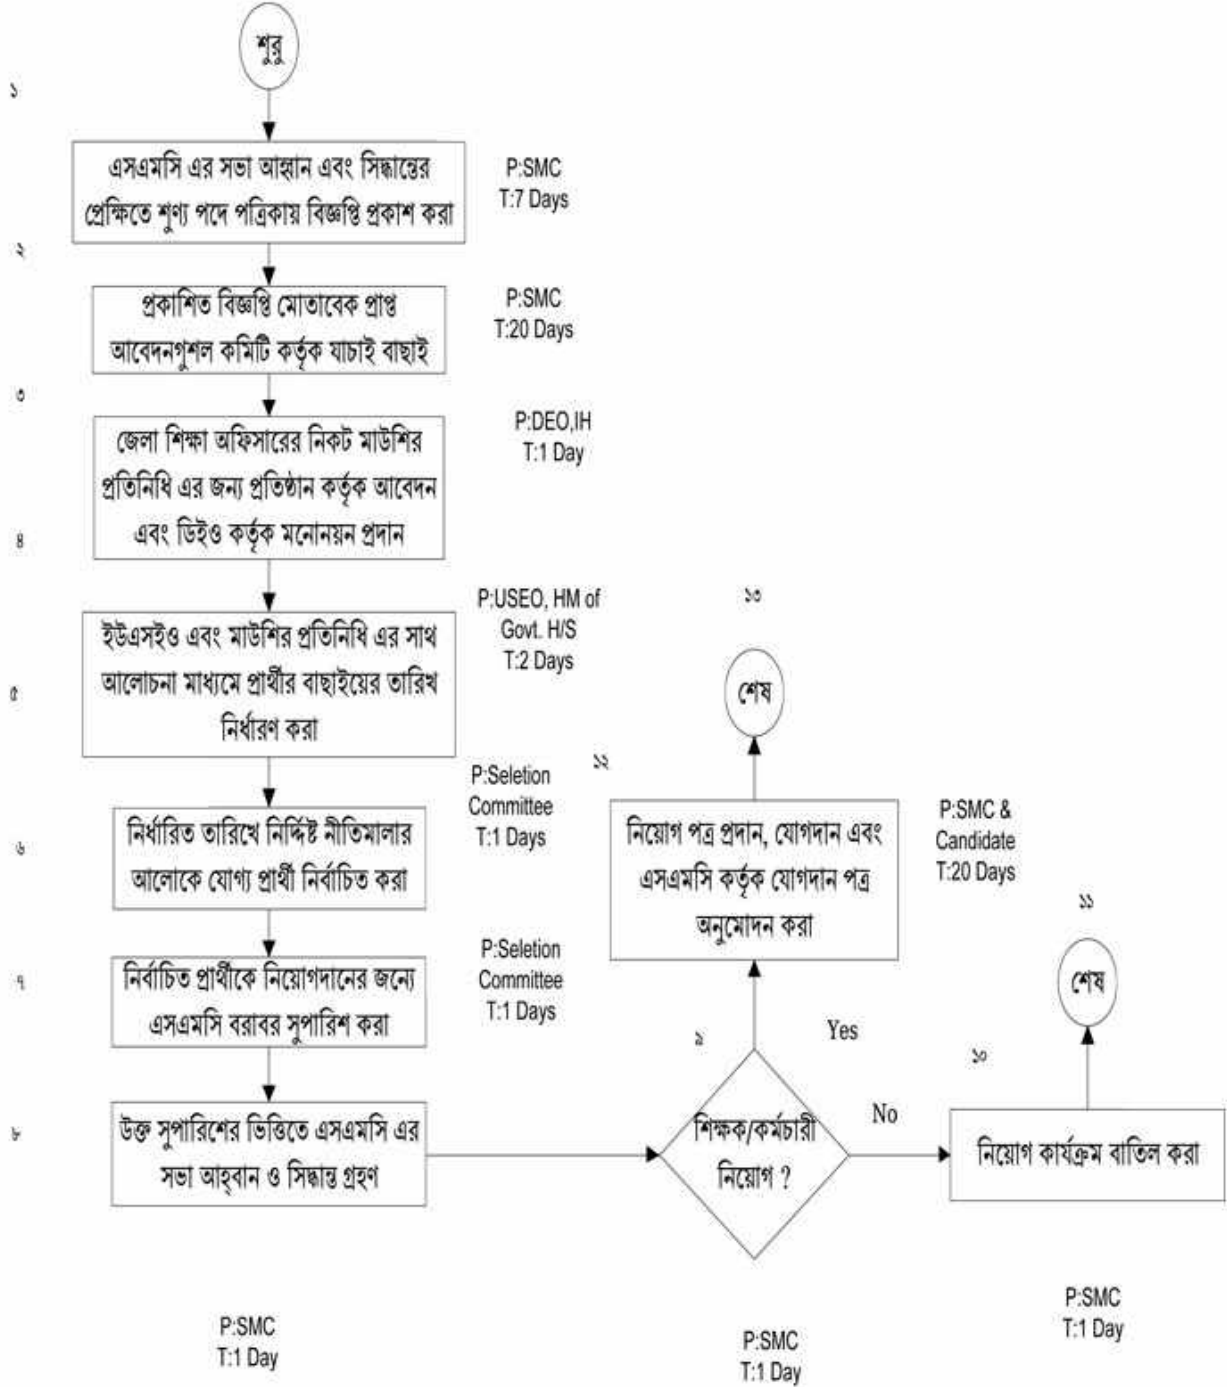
শুরু

১

এসএমসি এর সভা আহ্বান এবং সিদ্ধান্তের প্রেক্ষিতে শুণ্য পদে পত্রিকায় বিজ্ঞপ্তি প্রকাশ করা

P:SMC
T:7 Days

২

প্রকাশিত বিজ্ঞপ্তি মোতাবেক প্রাপ্ত আবেদনগুশল কমিটি কর্তৃক যাচাই বাছাই

P:SMC
T:20 Days

৩

জেলা শিক্ষা অফিসারের নিকট মাউশির প্রতিনিধি এর জন্য প্রতিষ্ঠান কর্তৃক আবেদন এবং ডিইও কর্তৃক মনোনয়ন প্রদান

P:DEO,IH
T:1 Day

৪

ইউএসইও এবং মাউশির প্রতিনিধি এর সাথ আলোচনা মাধ্যমে প্রার্থীর বাছাইয়ের তারিখ নির্ধারণ করা

P:USEO, HM of Govt. H/S
T:2 Days

৫

নির্ধারিত তারিখে নির্দ্দিষ্ট নীতিমালার আলোকে যোগ্য প্রার্থী নির্বাচিত করা

P:Seletion Committee
T:1 Days

৬

নির্বাচিত প্রার্থীকে নিয়োগদানের জন্যে এসএমসি বরাবর সুপারিশ করা

P:Seletion Committee
T:1 Days

৭

উক্ত সুপারিশের ভিত্তিতে এসএমসি এর সভা আহ্বান ও সিদ্ধান্ত গ্রহণ

৮

P:SMC
T:1 Day

৯

শিক্ষক/কর্মচারী নিয়োগ ?

P:SMC
T:1 Day

Yes

No

১২

নিয়োগ পত্র প্রদান, যোগদান এবং এসএমসি কর্তৃক যোগদান পত্র অনুমোদন করা

P:SMC & Candidate
T:20 Days

১৩

শেষ

১০

নিয়োগ কার্যক্রম বাতিল করা

P:SMC
T:1 Day

১১

শেষ